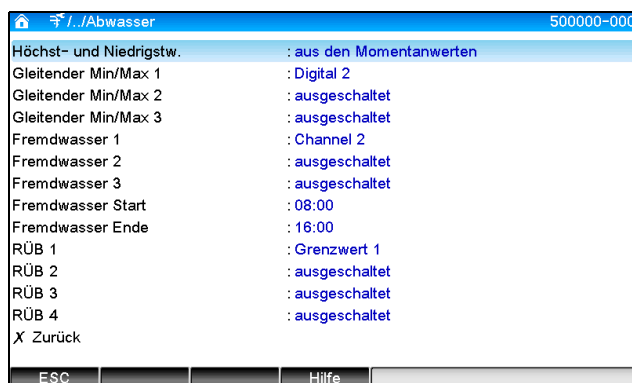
/../Abwasser 500000-000

| | |
|---|---|
| Höchst- und Niedrigstw. | : aus den Momentanwerten |
| Gleitender Min/Max 1 | : Digital 2 |
| Gleitender Min/Max 2 | : ausgeschaltet |
| Gleitender Min/Max 3 | : ausgeschaltet |
| Fremdwasser 1 | : Channel 2 |
| Fremdwasser 2 | : ausgeschaltet |
| Fremdwasser 3 | : ausgeschaltet |
| Fremdwasser Start | : 08:00 |
| Fremdwasser Ende | : 16:00 |
| RÜB 1 | : Grenzwert 1 |
| RÜB 2 | : ausgeschaltet |
| RÜB 3 | : ausgeschaltet |
| RÜB 4 | : ausgeschaltet |

X Zurück

ESC Hilfe